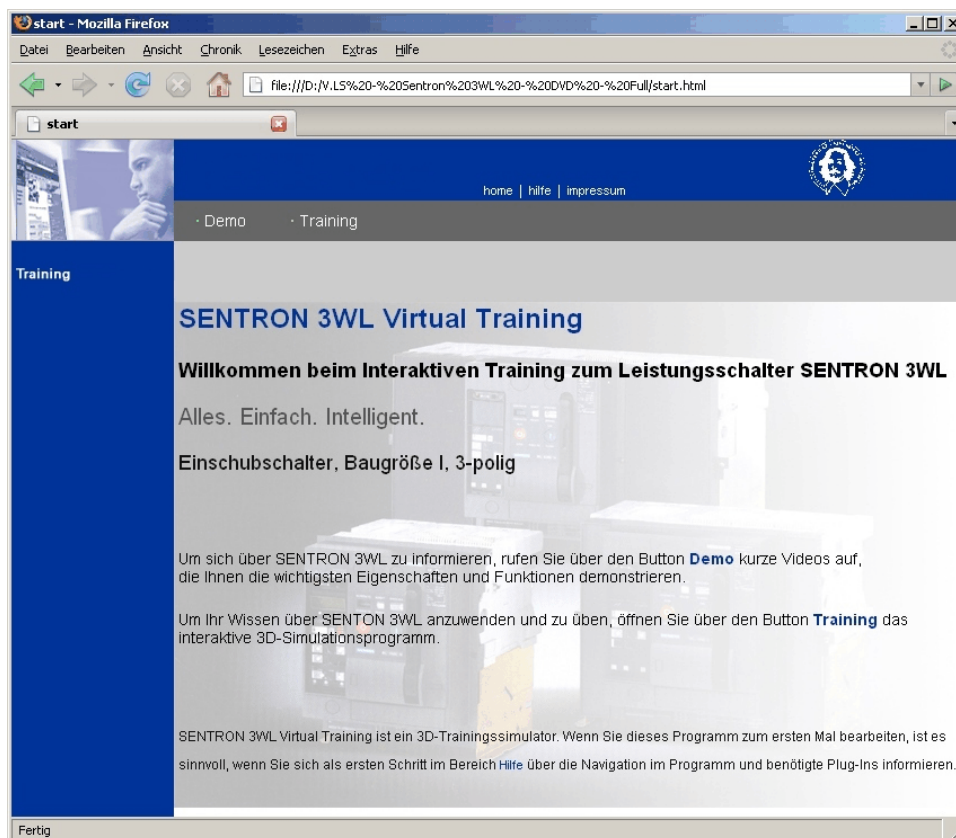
start - Mozilla Firefox

Datei Bearbeiten Ansicht Chronik Lesezeichen Extras Hilfe

file:///D:/V.LS%20-%20Sentron%203WL%20-%20DVD%20-%20Full/start.html

start

home | hilfe | impressum

· Demo · Training

Training

SENTRON 3WL Virtual Training

Willkommen beim Interaktiven Training zum Leistungsschalter SENTRON 3WL

Alles. Einfach. Intelligent.

Einschubschalter, Baugröße I, 3-polig

Um sich über SENTRON 3WL zu informieren, rufen Sie über den Button Demo kurze Videos auf, die Ihnen die wichtigsten Eigenschaften und Funktionen demonstrieren.

Um Ihr Wissen über SENTON 3WL anzuwenden und zu üben, öffnen Sie über den Button Training das interaktive 3D-Simulationsprogramm.

SENTRON 3WL Virtual Training ist ein 3D-Trainingssimulator. Wenn Sie dieses Programm zum ersten Mal bearbeiten, ist es sinnvoll, wenn Sie sich als ersten Schritt im Bereich Hilfe über die Navigation im Programm und benötigte Plug-Ins informieren.

Fertig